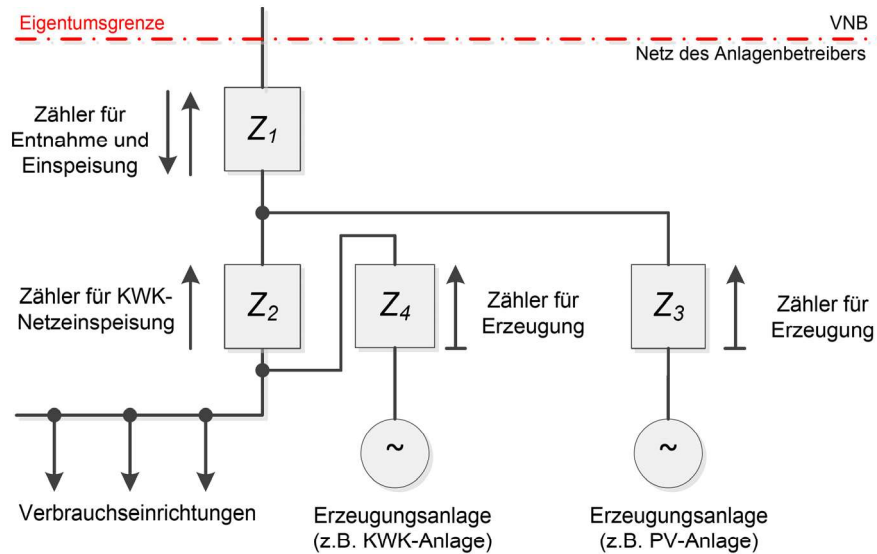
Eigentumsgrenze

VNB

Netz des Anlagenbetreibers

Zähler für Entnahme und Einspeisung

$Z_1$

Zähler für KWK-Netzeinspeisung

$Z_2$

$Z_4$

Zähler für Erzeugung

$Z_3$

Zähler für Erzeugung

~

~

Verbrauchseinrichtungen

Erzeugungsanlage (z.B. KWK-Anlage)

Erzeugungsanlage (z.B. PV-Anlage)